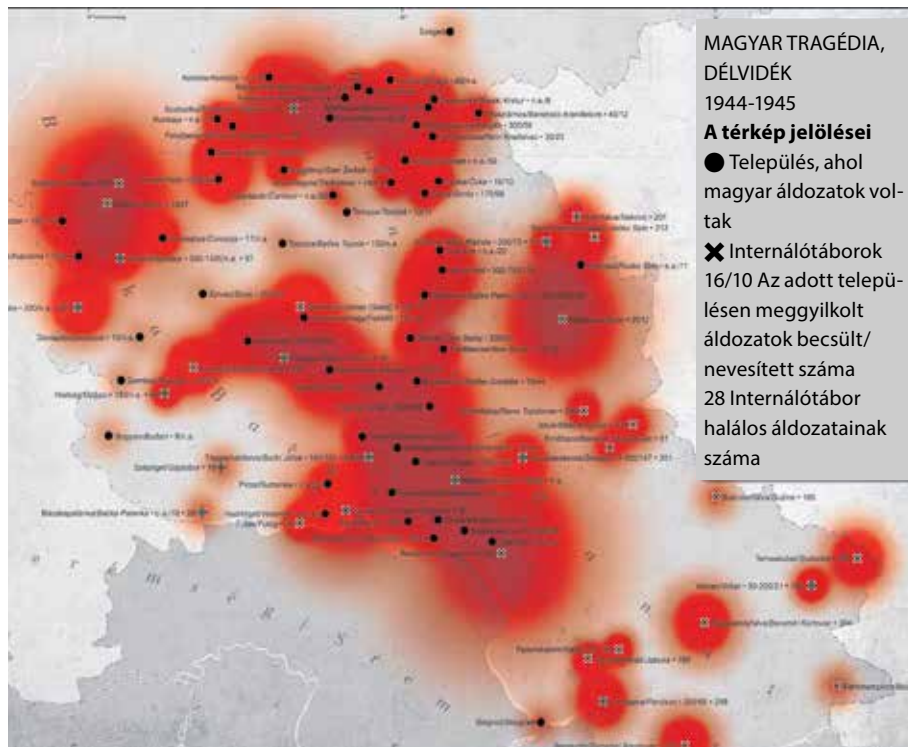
MAGYAR TRAGÉDIA, DÉLVIDÉK
1944-1945
**A térkép jelölései**
● Település, ahol magyar áldozatok voltak
✖ Internálótáborok
16/10 Az adott településen meggyilkolt áldozatok becsült/nevesített száma
28 Internálótábor halálos áldozatainak száma

Szeged

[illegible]